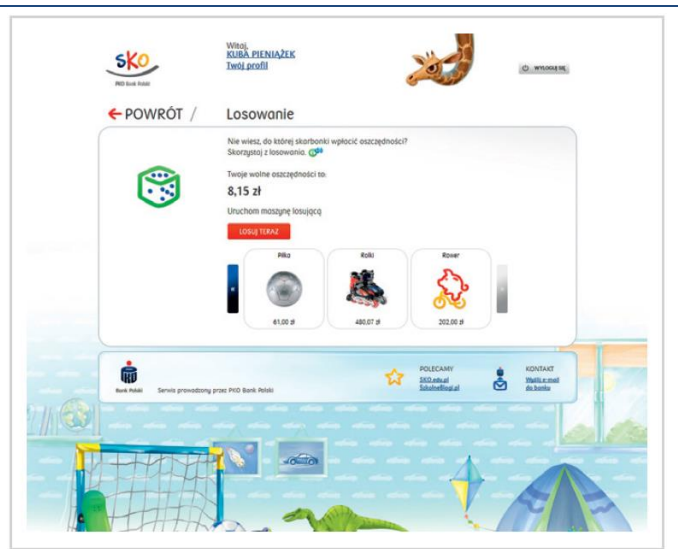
SKO
PKO Bank Polski

Witaj,
KUBA PIENIĄŻEK
Twój profil

WYLOGUJ SIĘ

← POWRÓT / Losowanie

Nie wiesz, do której skarbonki wpłacić oszczędności?
Skorzystaj z losowania.

Twoje wolne oszczędności to:
8,15 zł

Uruchom maszynę losującą

LOSUJ TERAZ

| Piłka | Rolki | Rower |
|---|---|---|
| 61,00 zł | 480,07 zł | 202,00 zł |

Bank Polski
Serwis prowadzony przez PKO Bank Polski

POLECAMY
SKO.edu.pl
SzkolneBlogi.pl

KONTAKT
Wyślij e-mail do banku